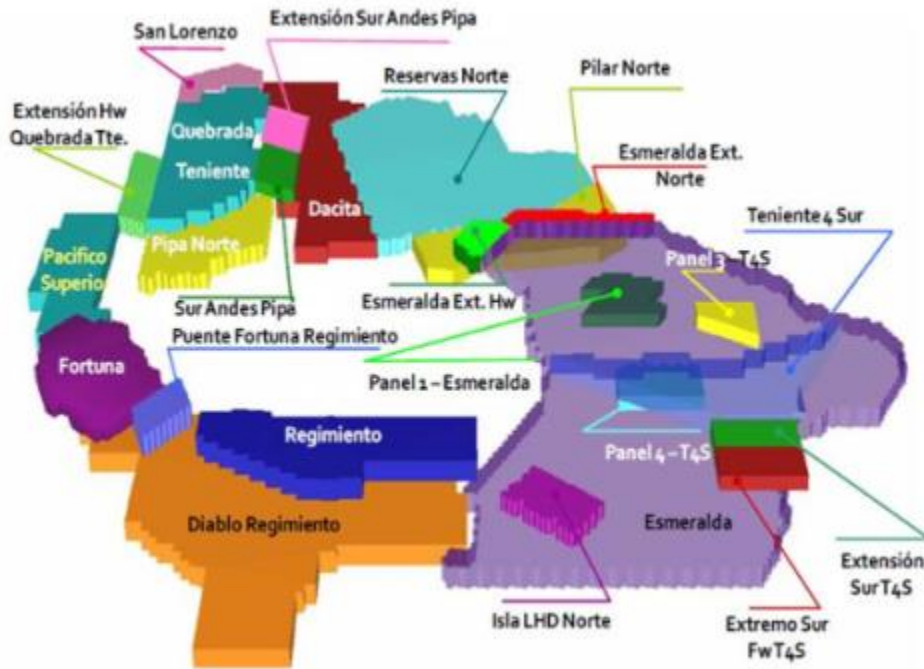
San Lorenzo
Extensión Sur Andes Pipa
Extensión Hw Quebrada Tte.
Quebrada
Teniente
Reservas Norte
Pilar Norte
Esmeralda Ext. Norte
Dacita
Teniente 4 Sur
Pacifico Superior
Pipa Norte
Panel 3 – T4S
Sur Andes Pipa
Esmeralda Ext. Hw
Puente Fortuna Regimiento
Fortuna
Panel 1 – Esmeralda
Regimiento
Panel 4 – T4S
Diablo Regimiento
Esmeralda
Extensión Sur T4S
Isla LHD Norte
Extremo Sur FwT4S